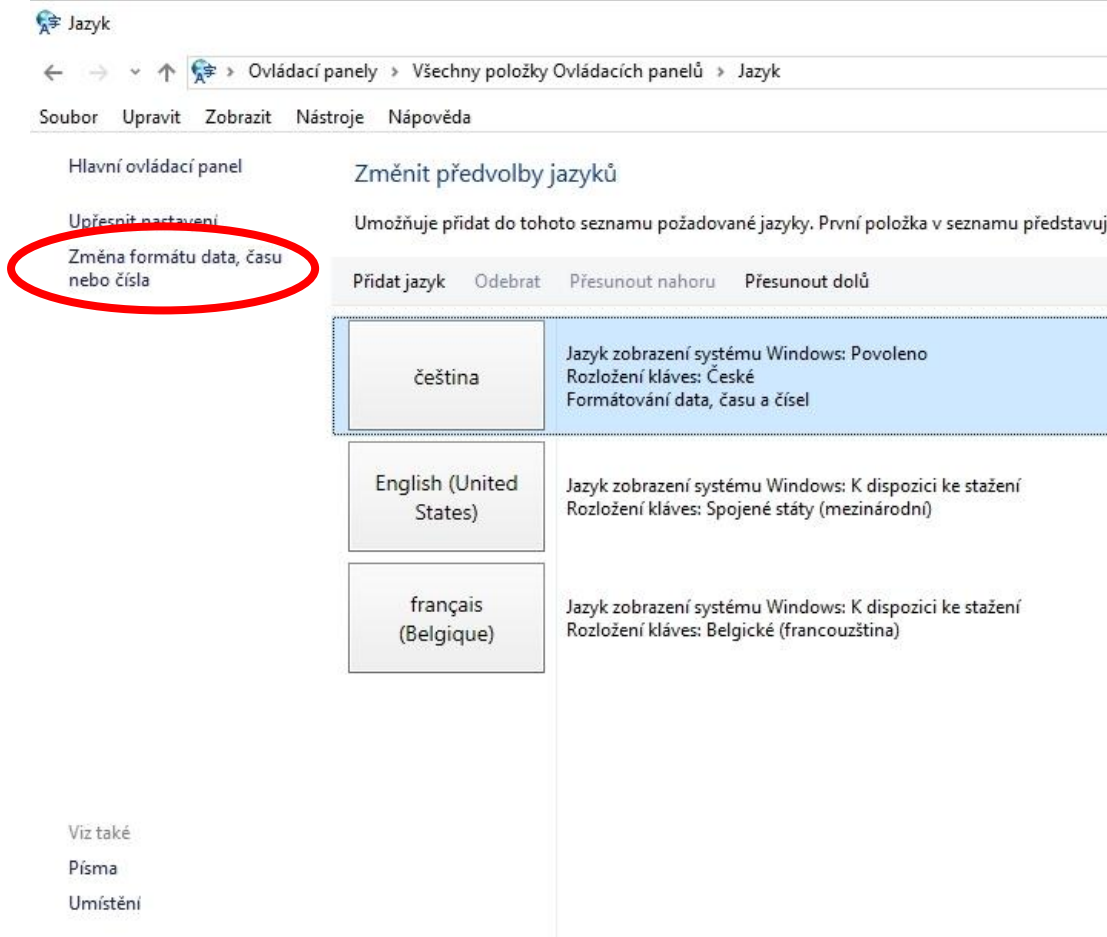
Jazyk

Ovládací panely > Všechny položky Ovládacích panelů > Jazyk

Soubor Upravit Zobrazit Nástroje Nápověda

Hlavní ovládací panel

Upřesnit nastavení

Změna formátu data, času nebo čísla

Změnit předvolby jazyků

Umožňuje přidat do tohoto seznamu požadované jazyky. První položka v seznamu představuj

Přidat jazyk Odebrat Přesunout nahoru Přesunout dolů

čeština

Jazyk zobrazení systému Windows: Povoleno
Rozložení kláves: České
Formátování data, času a čísel

English (United States)

Jazyk zobrazení systému Windows: K dispozici ke stažení
Rozložení kláves: Spojené státy (mezinárodní)

français (Belgique)

Jazyk zobrazení systému Windows: K dispozici ke stažení
Rozložení kláves: Belgické (francouzština)

Viz také

Písma

Umístění